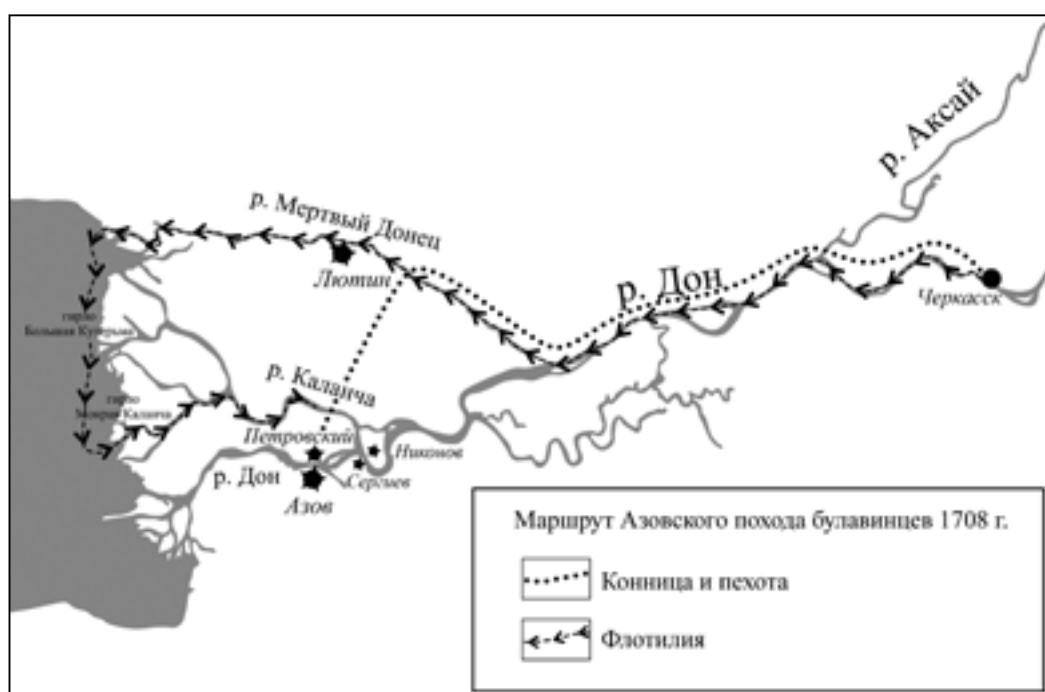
р. Аксай

р. Мертвый Донец

Лютин

р. Дон

Черкасск

гирло Большая Кутерьма

гирло Мокрая Каланча

р. Каланча

Петровский

Никонов

р. Дон

Азов

Сергеев

Маршрут Азовского похода булавинцев 1708 г.

Конница и пехота

Флотилия